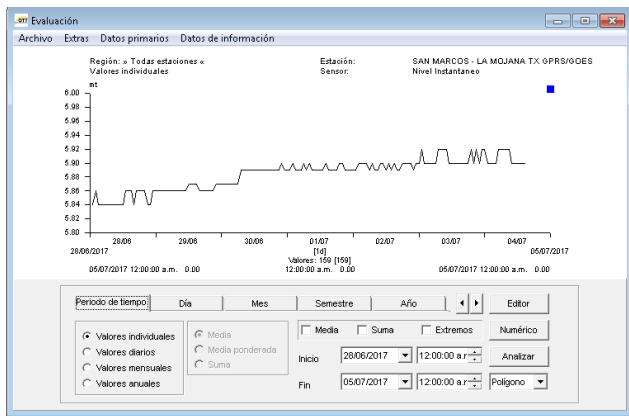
OTT Evaluación

Archivo Extras Datos primarios Datos de información

Región: » Todas estaciones «
Valores individuales

Estación: SAN MARCOS - LA MOJANA TX GPRS/GOES
Sensor: Nivel Instantaneo

mt

6.00
5.98
5.96
5.94
5.92
5.90
5.88
5.86
5.84
5.82
5.80

28/06 29/06 30/06 01/07 02/07 03/07 04/07

28/06/2017 [1d] 05/07/2017

Valores: 159 [159]

05/07/2017 12:00:00 a.m. 0.00 12:00:00 a.m. 0.00 05/07/2017 12:00:00 a.m. 0.00

Periodo de tiempo: Día Mes Semestre Año

Editor

Numérico

Analizar

Valores individuales
Valores diarios
Valores mensuales
Valores anuales

Media
Media ponderada
Suma

Media Suma Extremos

Inicio 28/06/2017 12:00:00 a.r

Fin 05/07/2017 12:00:00 a.r

Polígono